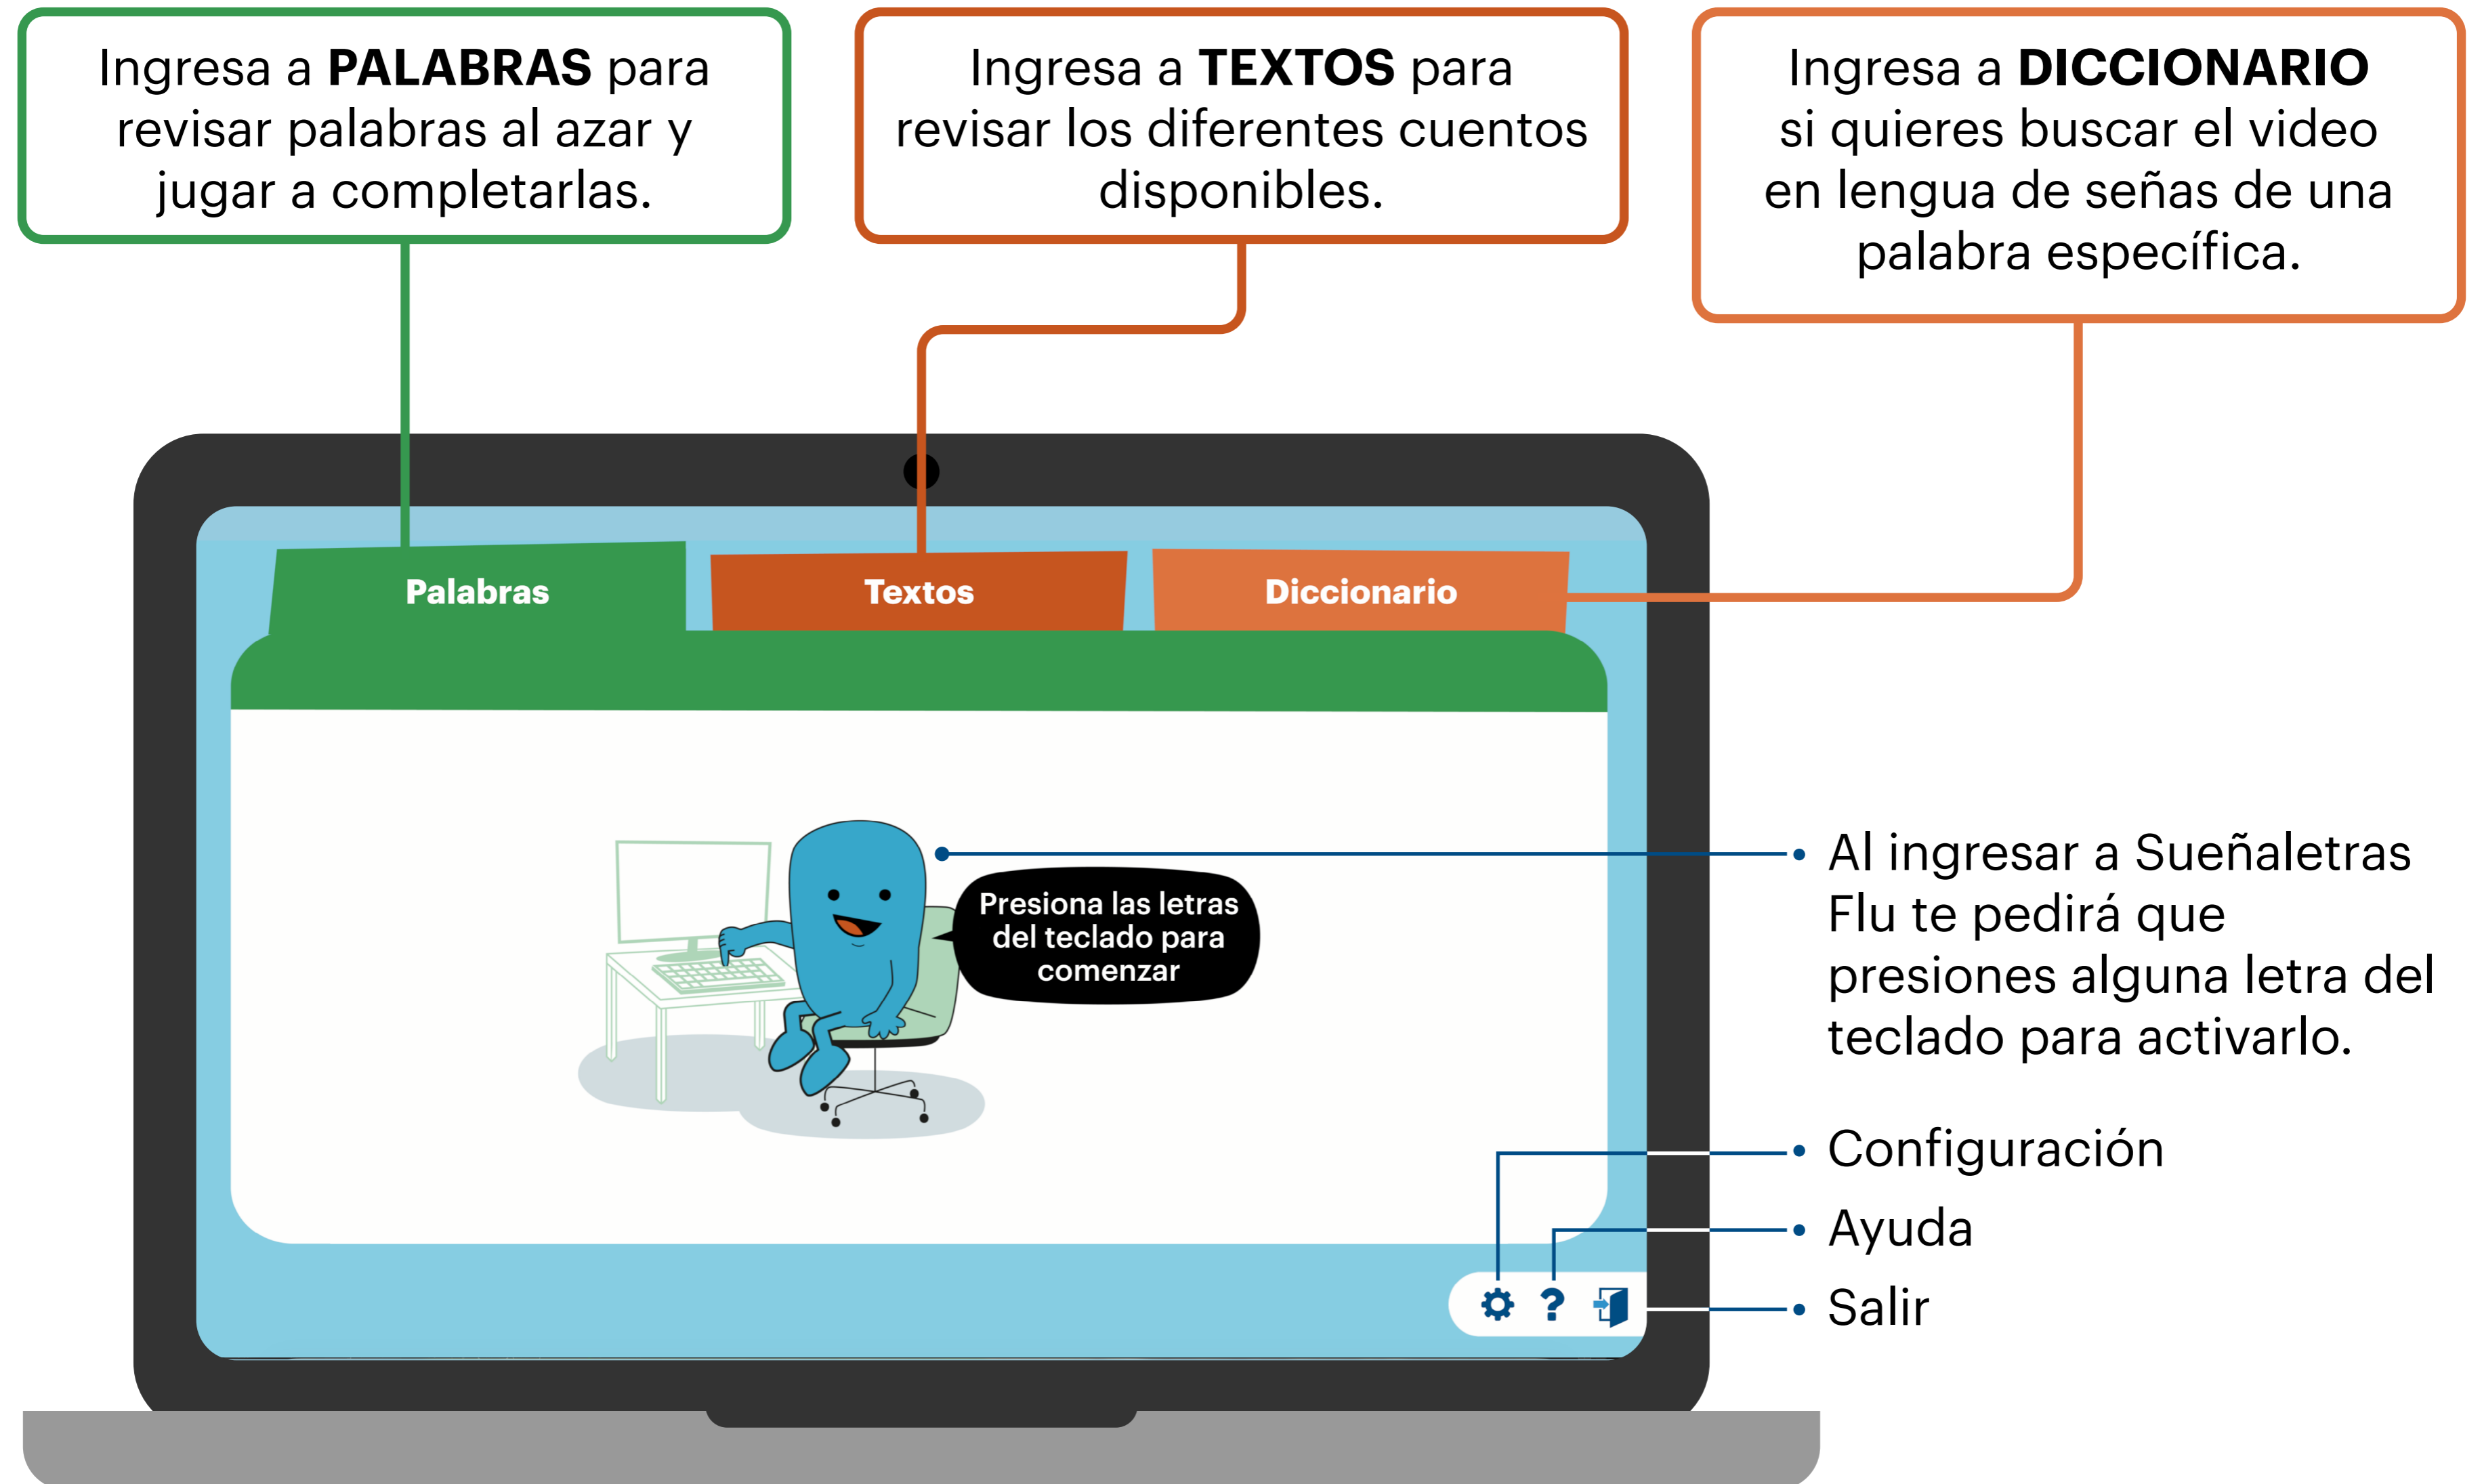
Ingresa a **PALABRAS** para revisar palabras al azar y jugar a completarlas.

Ingresa a **TEXTOS** para revisar los diferentes cuentos disponibles.

Ingresa a **DICCIONARIO** si quieres buscar el video en lengua de señas de una palabra específica.

Palabras

Textos

Diccionario

Presiona las letras del teclado para comenzar

Al ingresar a Sueñaletras Flu te pedirá que presiones alguna letra del teclado para activarlo.

Configuración

Ayuda

Salir